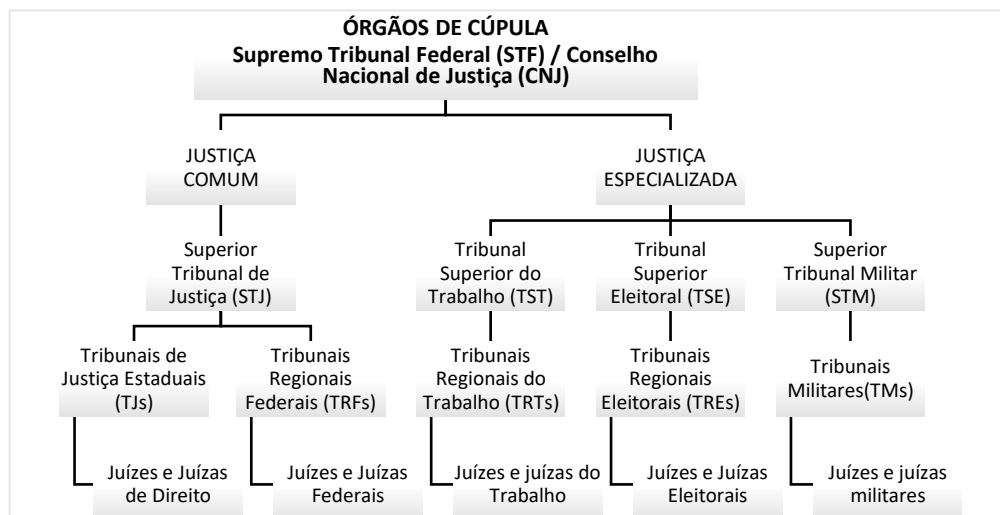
ÓRGÃOS DE CÚPULA
Supremo Tribunal Federal (STF) / Conselho Nacional de Justiça (CNJ)

JUSTIÇA COMUM

JUSTIÇA ESPECIALIZADA

Superior Tribunal de Justiça (STJ)

Tribunal Superior do Trabalho (TST)

Tribunal Superior Eleitoral (TSE)

Superior Tribunal Militar (STM)

Tribunais de Justiça Estaduais (TJs)

Tribunais Regionais Federais (TRFs)

Tribunais Regionais do Trabalho (TRTs)

Tribunais Regionais Eleitorais (TREs)

Tribunais Militares(TMs)

Juízes e Juízas de Direito

Juízes e Juízas Federais

Juízes e juízas do Trabalho

Juízes e Juízas Eleitorais

Juízes e juízas militares